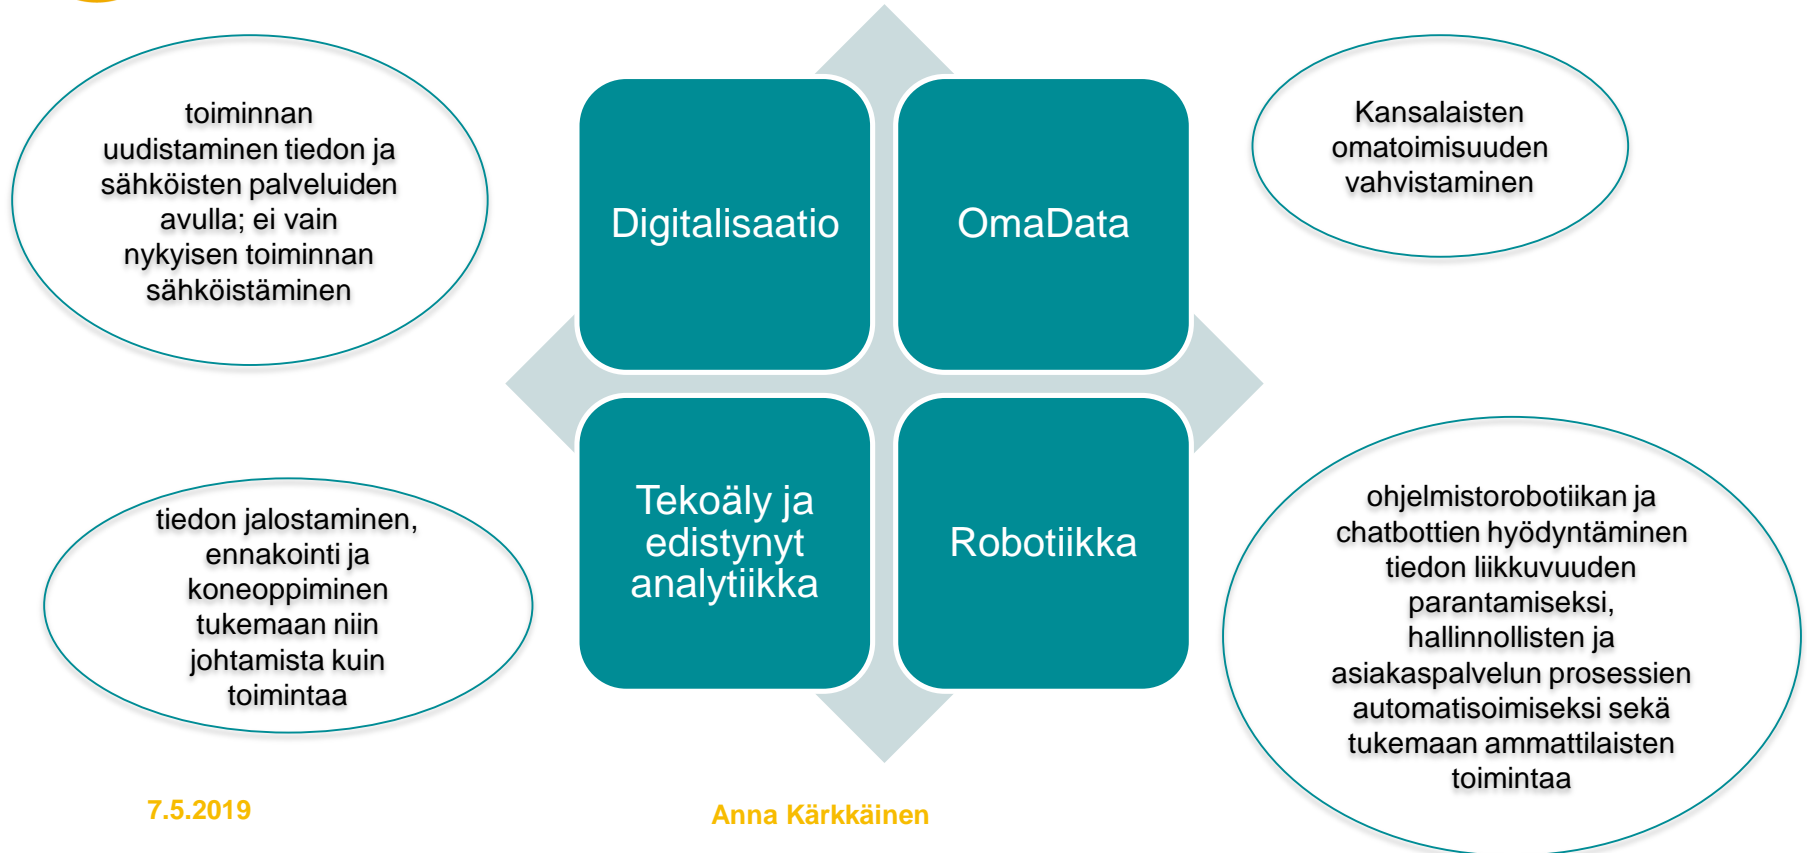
toiminnan uudistaminen tiedon ja sähköisten palveluiden avulla; ei vain nykyisen toiminnan sähköistäminen

Digitalisaatio

OmaData

Kansalaisten omatoimisuuden vahvistaminen

tiedon jalostaminen, ennakointi ja koneoppiminen tukemaan niin johtamista kuin toimintaa

Tekoäly ja edistynyt analytiikka

Robotiikka

ohjelmistorobotiikan ja chatbottien hyödyntäminen tiedon liikkuvuuden parantamiseksi, hallinnollisten ja asiakaspalvelun prosessien automatisoimiseksi sekä tukemaan ammattilaisten toimintaa

7.5.2019

Anna Kärkkäinen